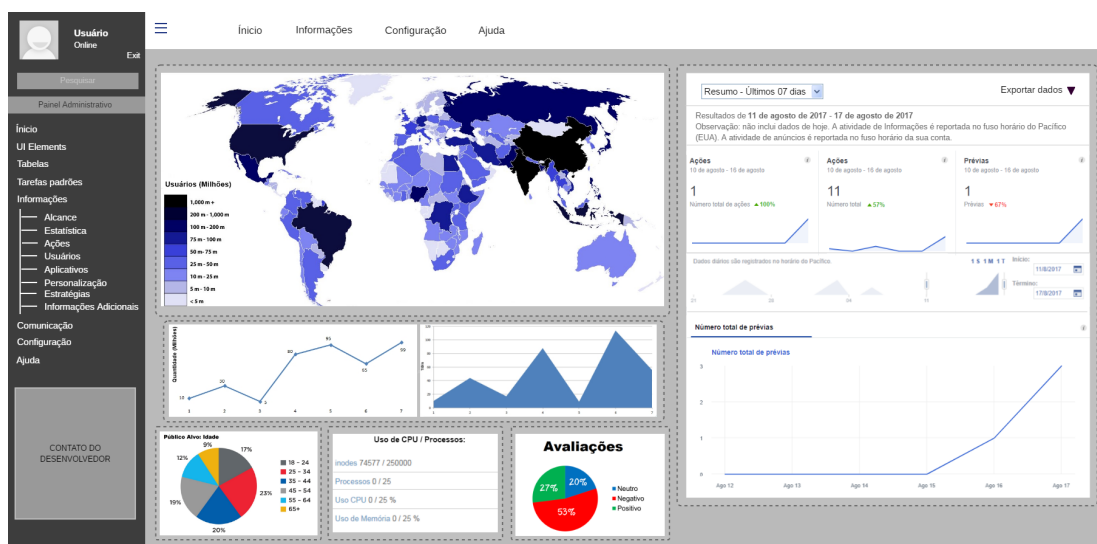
Usuário
Online
Exit

Pesquisar

Painel Administrativo

Início
UI Elements
Tabelas
Tarefas padrões
Informações
Alcance
Estatística
Ações
Usuários
Aplicativos
Personalização Estratégias
Informações Adicionais
Comunicação
Configuração
Ajuda

CONTATO DO DESENVOLVEDOR

Início Informações Configuração Ajuda

Usuários (Milhões)
1,000 m +
200 m - 1,000 m
100 m - 200 m
75 m - 100 m
50 m - 75 m
25 m - 50 m
10 m - 25 m
5 m - 10 m
< 5 m

Quantidade (Milhões)
10 20 5 80 95 55 90
1 2 3 4 5 6 7

Resumo - Últimos 07 dias
Exportar dados
Resultados de 11 de agosto de 2017 - 17 de agosto de 2017
Observação: não inclui dados de hoje. A atividade de Informações é reportada no fuso horário do Pacífico (EUA). A atividade de anúncios é reportada no fuso horário da sua conta.

Ações
10 de agosto - 16 de agosto
1
Número total de ações ▲100%

Ações
10 de agosto - 16 de agosto
11
Número total ▲57%

Prévias
10 de agosto - 16 de agosto
1
Prévias ▼67%

Dados diários são registrados no horário do Pacífico.
1S 1M 1T
Início: 11/8/2017
Término: 17/8/2017
21 28 04 11

Número total de prévias
Número total de prévias
3
2
1
0
Ago 12 Ago 13 Ago 14 Ago 15 Ago 16 Ago 17

Público Alvo: Idade
17%
23%
20%
19%
12%
9%
18 - 24
25 - 34
35 - 44
45 - 54
55 - 64
65+

Uso de CPU / Processos:
inodes 74577 / 250000
Processos 0 / 25
Uso CPU 0 / 25 %
Uso de Memória 0 / 25 %

Avaliações
27%
20%
53%
Neutro
Negativo
Positivo